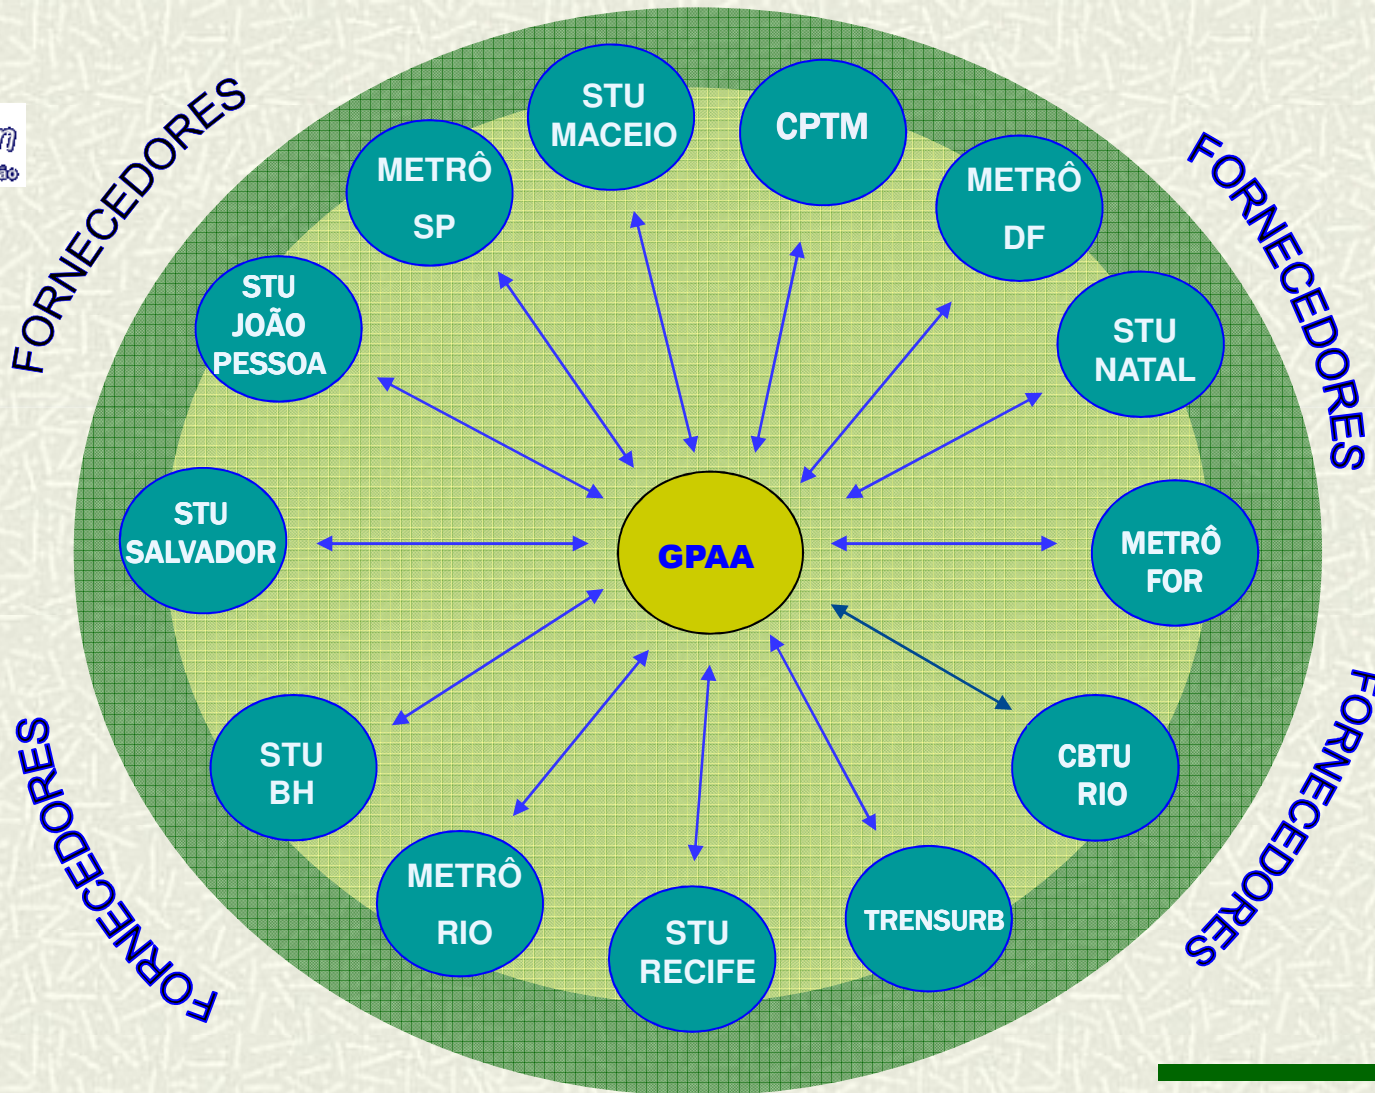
FORNECEDORES

FORNECEDORES

FORNECEDORES

FORNECEDORES

STU MACEIO

CPTM

METRÔ SP

METRÔ DF

STU JOÃO PESSOA

STU NATAL

STU SALVADOR

GPAA

METRÔ FOR

STU BH

CBTU RIO

METRÔ RIO

STU RECIFE

TRENSURB